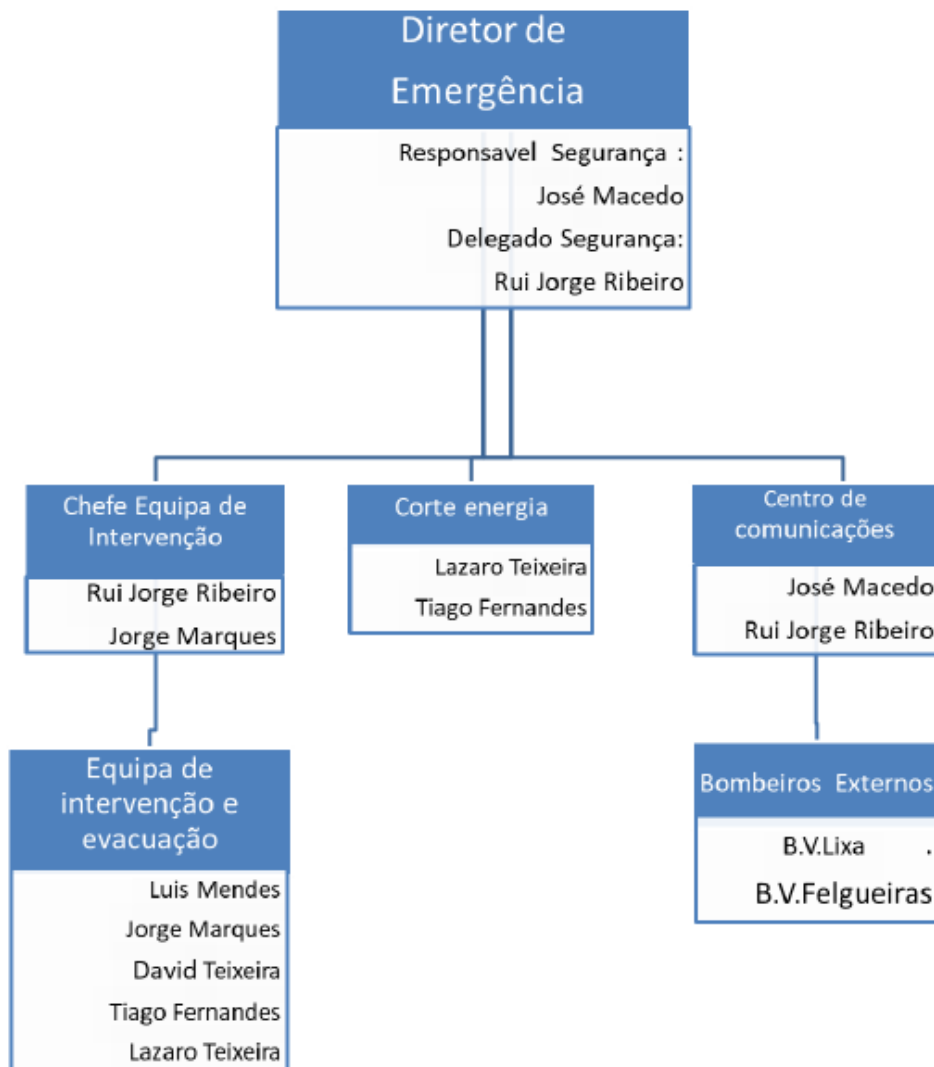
Diretor de Emergência

Responsavel Segurança :
José Macedo
Delegado Segurança:
Rui Jorge Ribeiro

Chefe Equipa de Intervenção

Rui Jorge Ribeiro
Jorge Marques

Corte energia

Lazaro Teixeira
Tiago Fernandes

Centro de comunicações

José Macedo
Rui Jorge Ribeiro

Equipa de intervenção e evacuação

Luis Mendes
Jorge Marques
David Teixeira
Tiago Fernandes
Lazaro Teixeira

Bombeiros Externos

B.V.Lixa .
B.V.Felgueiras